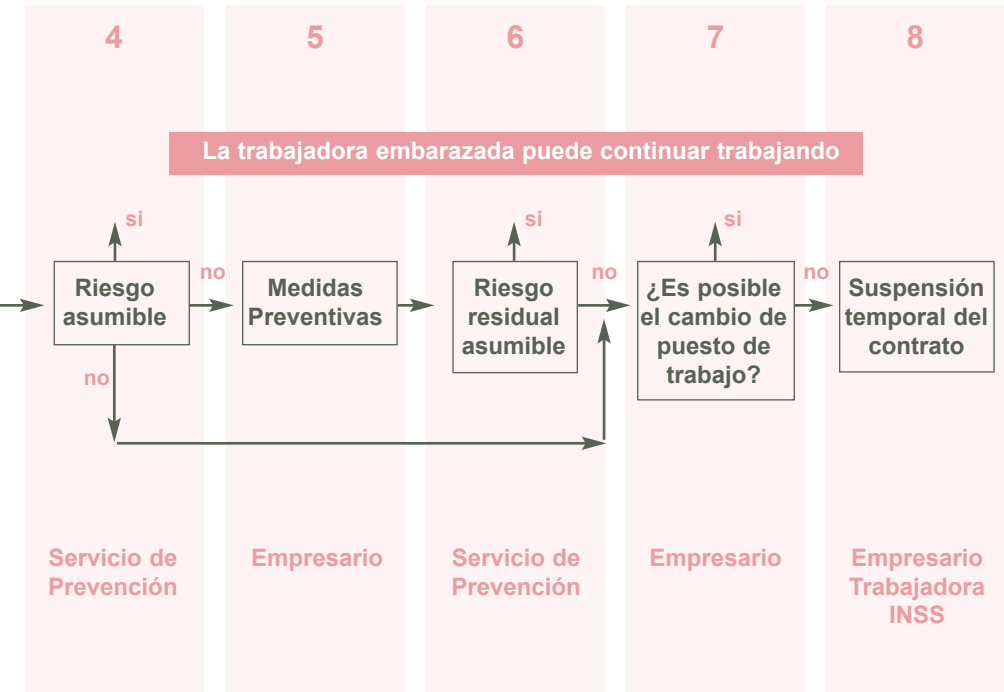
4

5

6

7

8

La trabajadora embarazada puede continuar trabajando

si

Riesgo asumible

no

no

Medidas Preventivas

si

Riesgo residual asumible

no

si

¿Es posible el cambio de puesto de trabajo?

no

Suspensión temporal del contrato

Servicio de Prevención

Empresario

Servicio de Prevención

Empresario

Empresario Trabajadora INSS